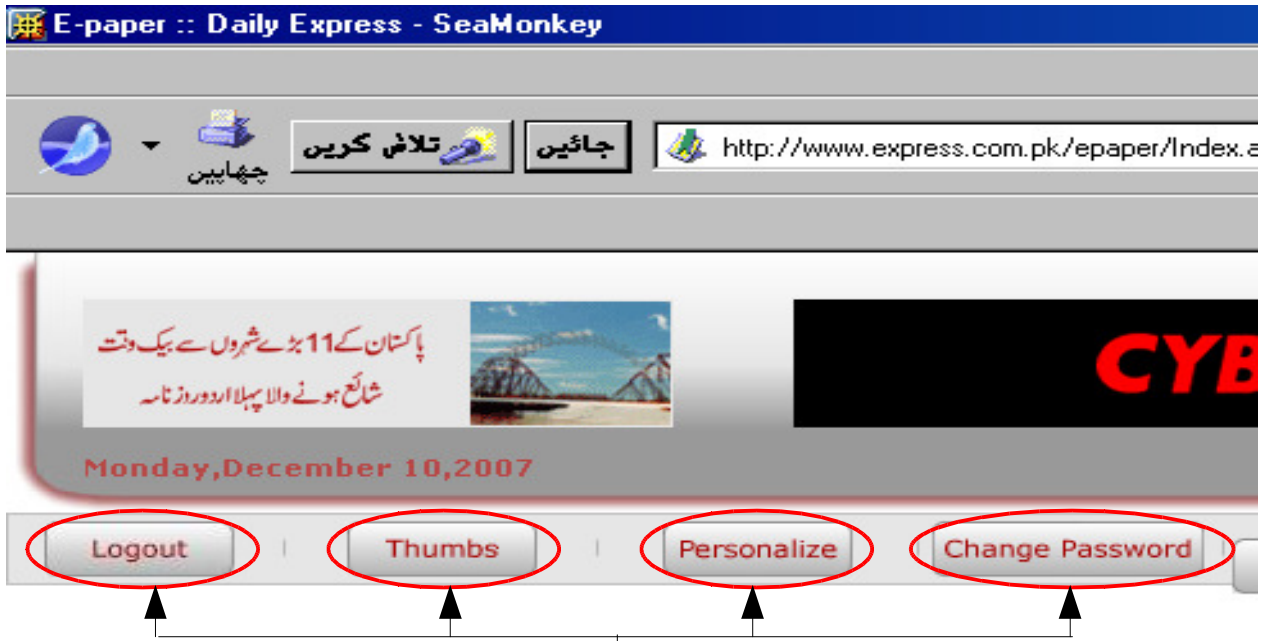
E-paper :: Daily Express - SeaMonkey

چھاپیں

تلاش کریں

جائیں

http://www.express.com.pk/epaper/Index.a

پاکستان کے 11 بڑے شہروں سے بیک وقت شائع ہونے والا پہلا اردو روزنامہ

CYB

Monday,December 10,2007

Logout

Thumbs

Personalize

Change Password